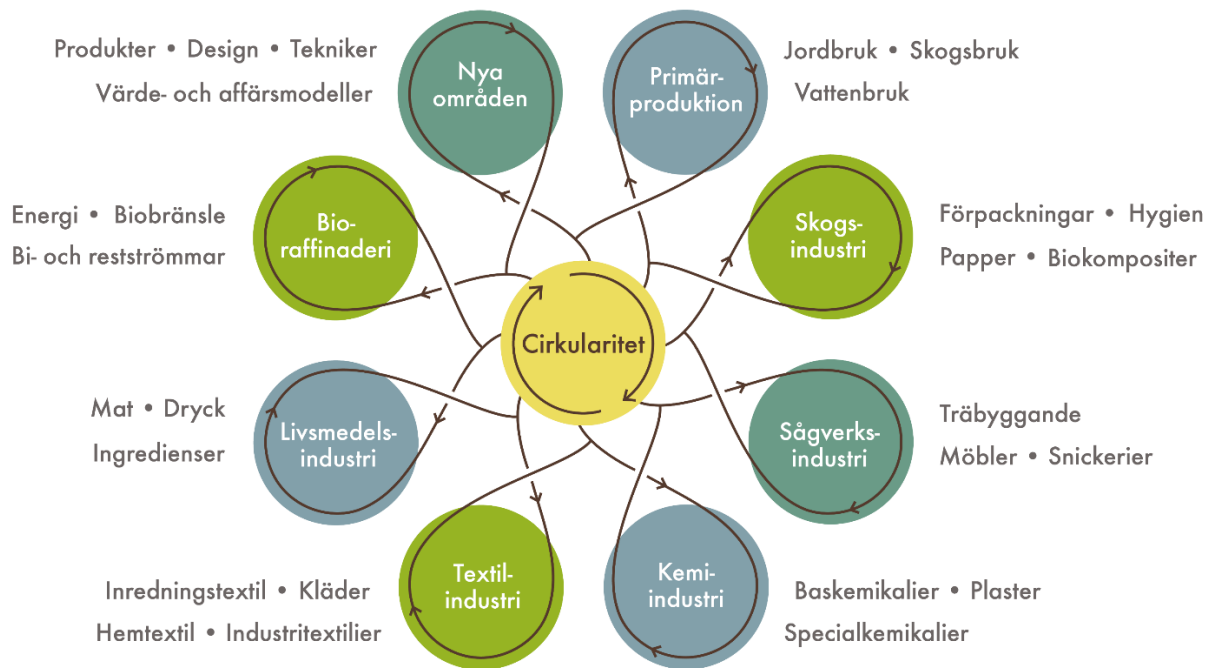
Produkter • Design • Tekniker
Värde- och affärsmodeller

Nya områden

Primär-produktion

Jordbruk • Skogsbruk
Vattenbruk

Energi • Biobränsle
Bi- och restströmmar

Bio-raffinaderi

Skogs-industri

Förpackningar • Hygien
Papper • Biokompositer

Cirkularitet

Mat • Dryck
Ingredienser

Livsmedels-industri

Sågverks-industri

Träbyggande
Möbler • Snickerier

Inredningstextil • Kläder
Hemtextil • Industritextilier

Textil-industri

Kemi-industri

Baskemikalier • Plaster
Specialkemikalier